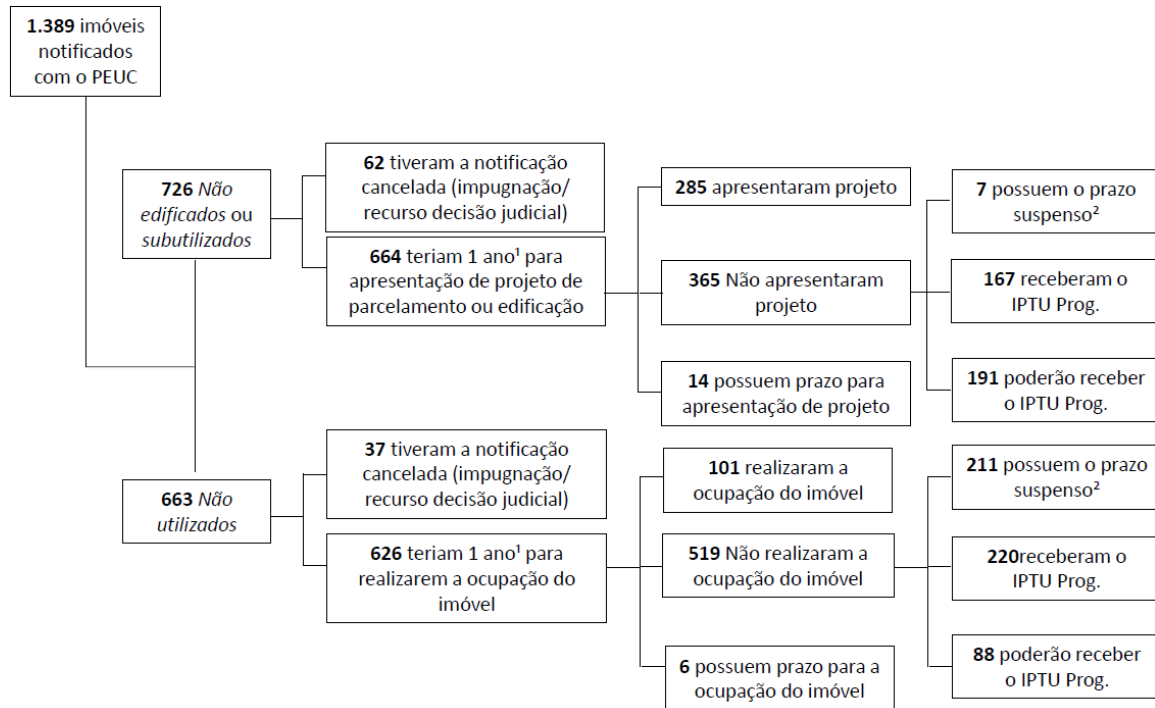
**1.389** imóveis notificados com o PEUC

**726** *Não edificados* ou *subutilizados*

**62** tiveram a notificação cancelada (impugnação/ recurso decisão judicial)

**664** teriam 1 ano$^1$ para apresentação de projeto de parcelamento ou edificação

**285** apresentaram projeto

**365** Não apresentaram projeto

**14** possuem prazo para apresentação de projeto

**7** possuem o prazo suspenso$^2$

**167** receberam o IPTU Prog.

**191** poderão receber o IPTU Prog.

**663** *Não utilizados*

**37** tiveram a notificação cancelada (impugnação/ recurso decisão judicial)

**626** teriam 1 ano$^1$ para realizarem a ocupação do imóvel

**101** realizaram a ocupação do imóvel

**519** Não realizaram a ocupação do imóvel

**6** possuem prazo para a ocupação do imóvel

**211** possuem o prazo suspenso$^2$

**220**receberam o IPTU Prog.

**88** poderão receber o IPTU Prog.